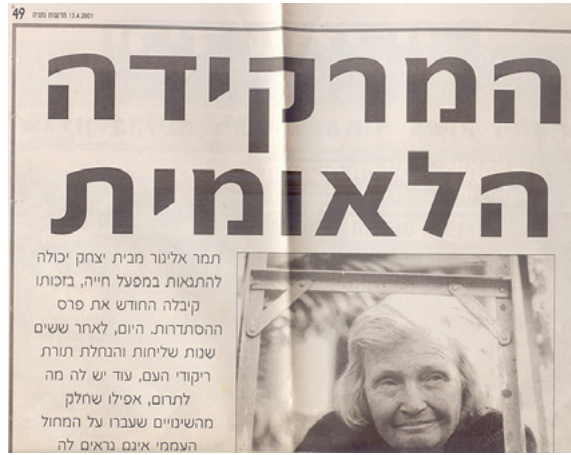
49 13.4.2001 חדשות מוסף

המרקידה הלאומית

תמר אלינור מבית יצחק יכולה להתגאות במפעל חייה, בזכותו קיבלה החודש את פרס ההסתדרות. היום, לאחר ששים שנות שליחות והנחלת תורת ריקודי העם, עוד יש לה מה לתרום, אפילו שחלק מהשינויים שעברו על המחול העממי אינם נראים לה